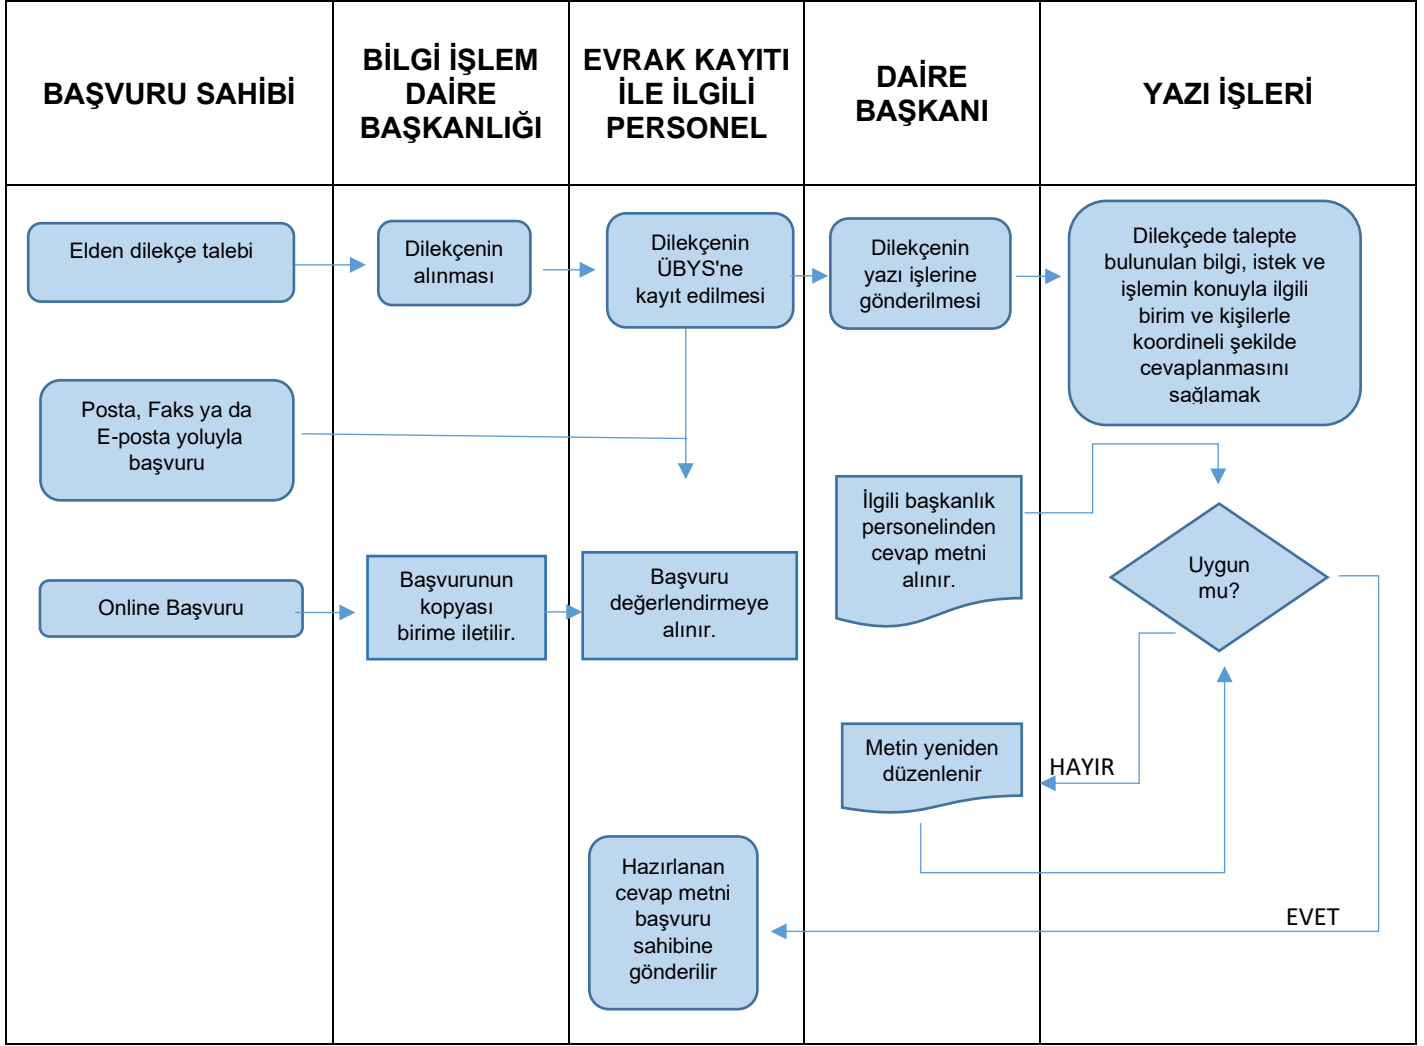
| BAŞVURU SAHİBİ | BİLGİ İŞLEM DAİRE BAŞKANLIĞI | EVRAK KAYITI İLE İLGİLİ PERSONEL | DAİRE BAŞKANI | YAZI İŞLERİ |
|---|---|---|---|---|

Elden dilekçe talebi

Dilekçenin alınması

Dilekçenin ÜBYS'ne kayıt edilmesi

Dilekçenin yazı işlerine gönderilmesi

Dilekçede talepte bulunulan bilgi, istek ve işlemin konuyla ilgili birim ve kişilerle koordineli şekilde cevaplanmasını sağlamak

Posta, Faks ya da E-posta yoluyla başvuru

İlgili başkanlık personelinden cevap metni alınır.

Uygun mu?

Online Başvuru

Başvurunun kopyası birime iletilir.

Başvuru değerlendirmeye alınır.

Metin yeniden düzenlenir

HAYIR

Hazırlanan cevap metni başvuru sahibine gönderilir

EVET